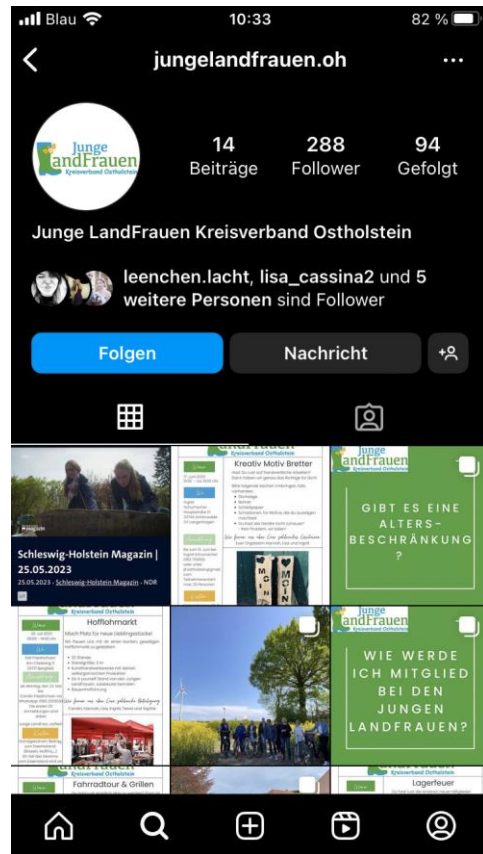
Blau 10:33 82 %

jungelandfrauen.oh

Junge LandFrauen Kreisverband Ostholstein

14 Beiträge
288 Follower
94 Gefolgt

Junge LandFrauen Kreisverband Ostholstein

leenchen.lacht, lisa_cassina2 und 5 weitere Personen sind Follower

Folgen
Nachricht

Schleswig-Holstein Magazin | 25.05.2023
25.05.2023 · Schleswig-Holstein Magazin · NDR

Kreativ Motiv Bretter

Junge LandFrauen Kreisverband Ostholstein

GIBT ES EINE ALTERS-BESCHRÄNKUNG?

Hofflohmarkt

Junge LandFrauen Kreisverband Ostholstein

WIE WERDE ICH MITGLIED BEI DEN JUNGEN LANDFRAUEN?

Fahrradtour & Grillen

Kreisverband Ostholstein

Lagerfeuer